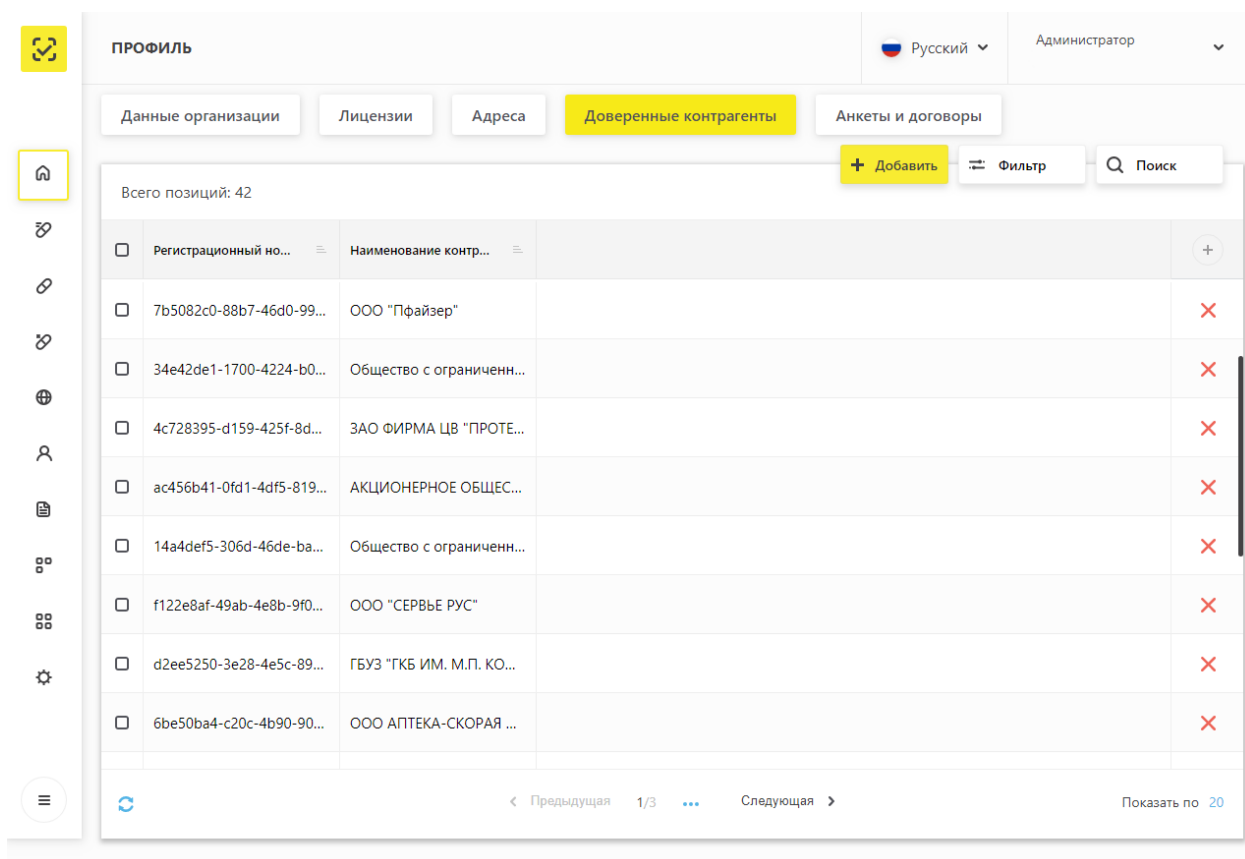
ПРОФИЛЬ

Русский

Администратор

Данные организации | Лицензии | Адреса | Доверенные контрагенты | Анкеты и договоры

Добавить | Фильтр | Поиск

Всего позиций: 42

| Регистрационный но... | Наименование контр... |
|---|---|
| 7b5082c0-88b7-46d0-99... | ООО "Пфайзер" |
| 34e42de1-1700-4224-b0... | Общество с ограниченн... |
| 4c728395-d159-425f-8d... | ЗАО ФИРМА ЦВ "ПРОТЕ... |
| ac456b41-0fd1-4df5-819... | АКЦИОНЕРНОЕ ОБЩЕС... |
| 14a4def5-306d-46de-ba... | Общество с ограниченн... |
| f122e8af-49ab-4e8b-9f0... | ООО "СЕРВЬЕ РУС" |
| d2ee5250-3e28-4e5c-89... | ГБУЗ "ГКБ ИМ. М.П. КО... |
| 6be50ba4-c20c-4b90-90... | ООО АПТЕКА-СКОРАЯ ... |

Предыдущая 1/3 ... Следующая

Показать по 20